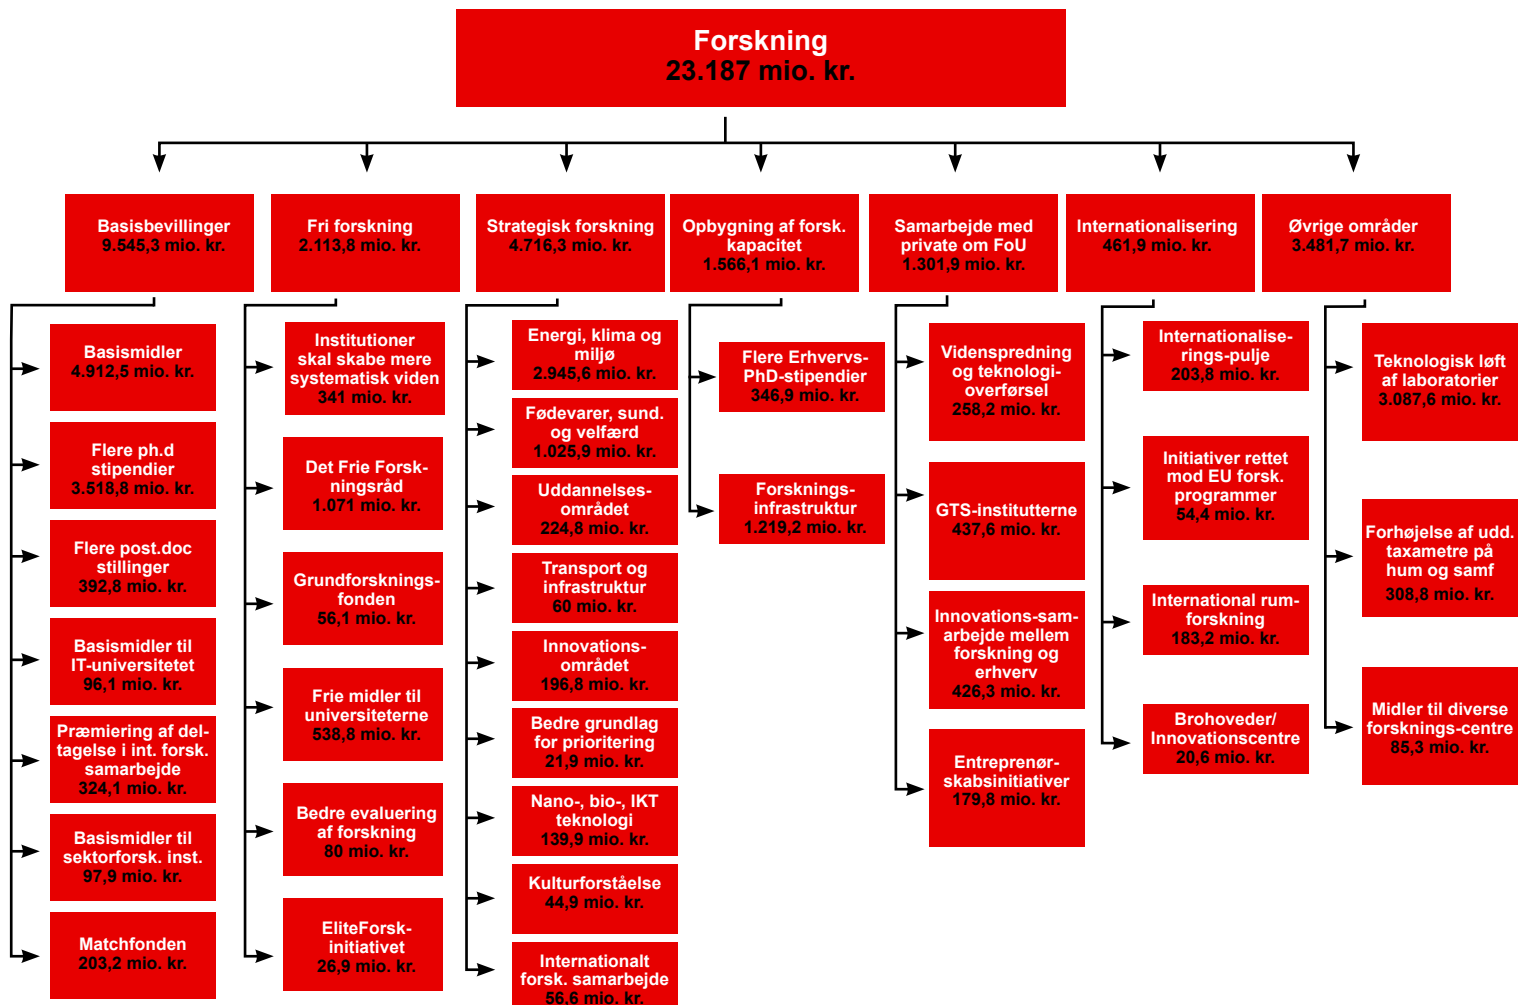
Forskning
23.187 mio. kr.

Basisbevillinger
9.545,3 mio. kr.

Fri forskning
2.113,8 mio. kr.

Strategisk forskning
4.716,3 mio. kr.

Opbygning af forsk. kapacitet
1.566,1 mio. kr.

Samarbejde med private om FoU
1.301,9 mio. kr.

Internationalisering
461,9 mio. kr.

Øvrige områder
3.481,7 mio. kr.

Basismidler
4.912,5 mio. kr.

Flere ph.d stipendier
3.518,8 mio. kr.

Flere post.doc stillinger
392,8 mio. kr.

Basismidler til IT-universitetet
96,1 mio. kr.

Præmiering af deltagelse i int. forsk. samarbejde
324,1 mio. kr.

Basismidler til sektorforsk. inst.
97,9 mio. kr.

Matchfonden
203,2 mio. kr.

Institutioner skal skabe mere systematisk viden
341 mio. kr.

Det Frie Forskningsråd
1.071 mio. kr.

Grundforskningsfonden
56,1 mio. kr.

Frie midler til universiteterne
538,8 mio. kr.

Bedre evaluering af forskning
80 mio. kr.

EliteForsk-initiativet
26,9 mio. kr.

Energi, klima og miljø
2.945,6 mio. kr.

Fødevarer, sund. og velfærd
1.025,9 mio. kr.

Uddannelsesområdet
224,8 mio. kr.

Transport og infrastruktur
60 mio. kr.

Innovationsområdet
196,8 mio. kr.

Bedre grundlag for prioritering
21,9 mio. kr.

Nano-, bio-, IKT teknologi
139,9 mio. kr.

Kulturforståelse
44,9 mio. kr.

Internationalt forsk. samarbejde
56,6 mio. kr.

Flere Erhvervs-PhD-stipendier
346,9 mio. kr.

Forsknings-infrastruktur
1.219,2 mio. kr.

Videnspredning og teknologioverførsel
258,2 mio. kr.

GTS-institutterne
437,6 mio. kr.

Innovations-samarbejde mellem forskning og erhverv
426,3 mio. kr.

Entreprenørskabsinitiativer
179,8 mio. kr.

Internationaliserings-pulje
203,8 mio. kr.

Initiativer rettet mod EU forsk. programmer
54,4 mio. kr.

International rumforskning
183,2 mio. kr.

Brohoveder/ Innovationscentre
20,6 mio. kr.

Teknologisk løft af laboratorier
3.087,6 mio. kr.

Forhøjelse af udd. taxametre på hum og samf
308,8 mio. kr.

Midler til diverse forsknings-centre
85,3 mio. kr.